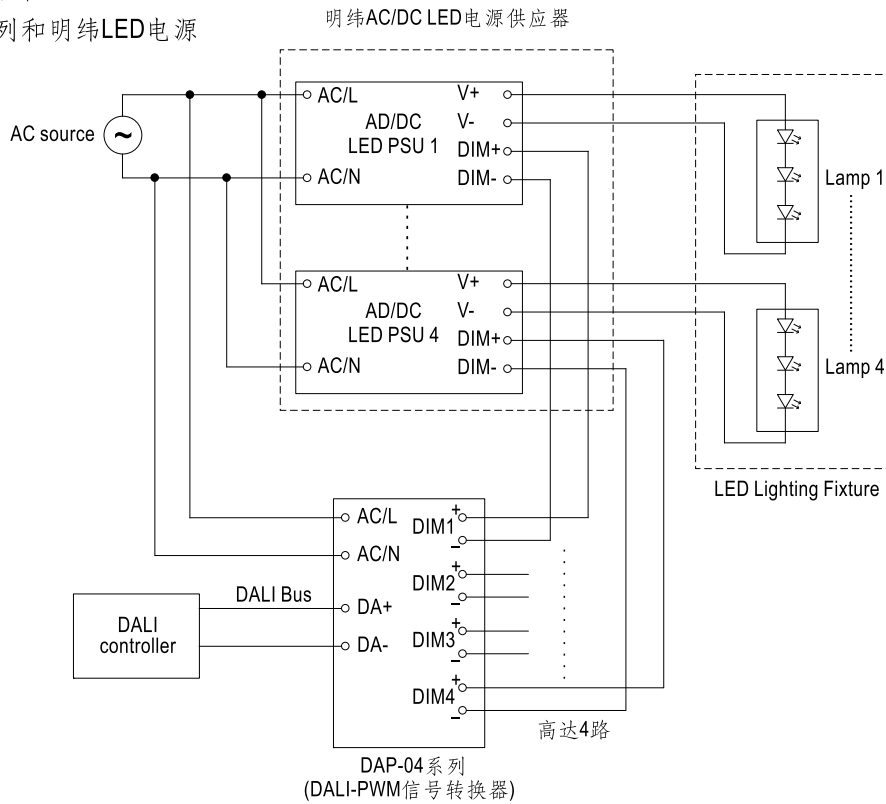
列和明纬LED电源

明纬AC/DC LED电源供应器

AC source

AC/L
AD/DC
LED PSU 1
AC/N
V+
V-
DIM+
DIM-

AC/L
AD/DC
LED PSU 4
AC/N
V+
V-
DIM+
DIM-

Lamp 1
Lamp 4
LED Lighting Fixture

DALI controller
DALI Bus

AC/L
AC/N
DA+
DA-
DIM1 + -
DIM2 + -
DIM3 + -
DIM4 + -

高达4路

DAP-04系列
(DALI-PWM信号转换器)